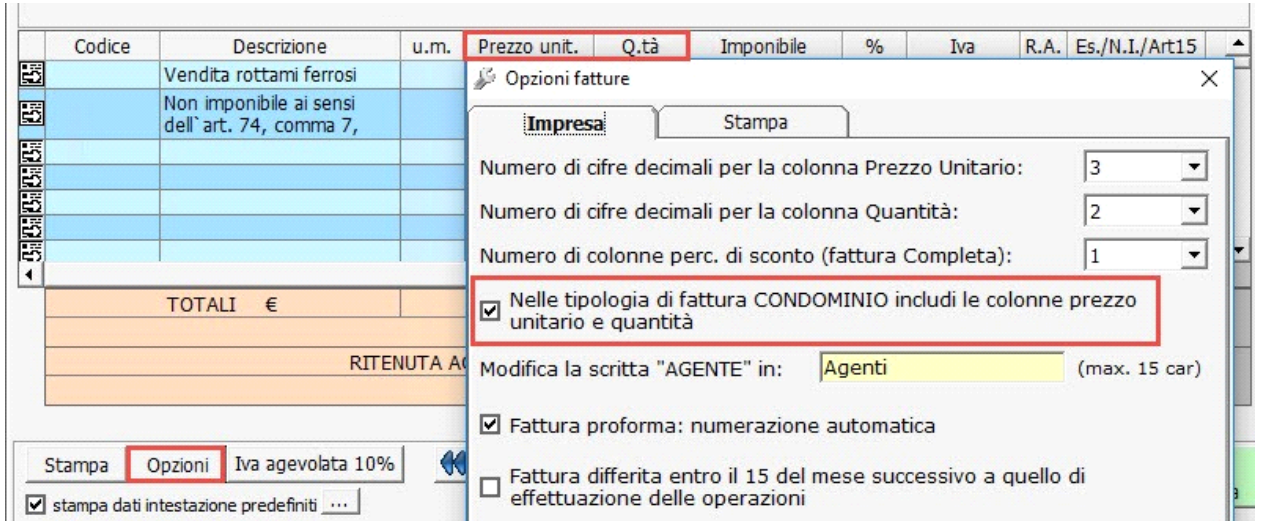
| Codice | Descrizione | u.m. | Prezzo unit. | Q.tà | Imponibile | % | Iva | R.A. | Es./N.I./Art15 |
|---|---|---|---|---|---|---|---|---|---|
| | Vendita rottami ferrosi | | | | | | | | |
| | Non imponibile ai sensi dell`art. 74, comma 7, | | | | | | | | |

TOTALI €

RITENUTA A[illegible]

Stampa Opzioni Iva agevolata 10%

stampa dati intestazione predefiniti ...

Opzioni fatture

Impresa Stampa

Numero di cifre decimali per la colonna Prezzo Unitario: 3

Numero di cifre decimali per la colonna Quantità: 2

Numero di colonne perc. di sconto (fattura Completa): 1

Nelle tipologia di fattura CONDOMINIO includi le colonne prezzo unitario e quantità

Modifica la scritta "AGENTE" in: Agenti (max. 15 car)

Fattura proforma: numerazione automatica

Fattura differita entro il 15 del mese successivo a quello di effettuazione delle operazioni